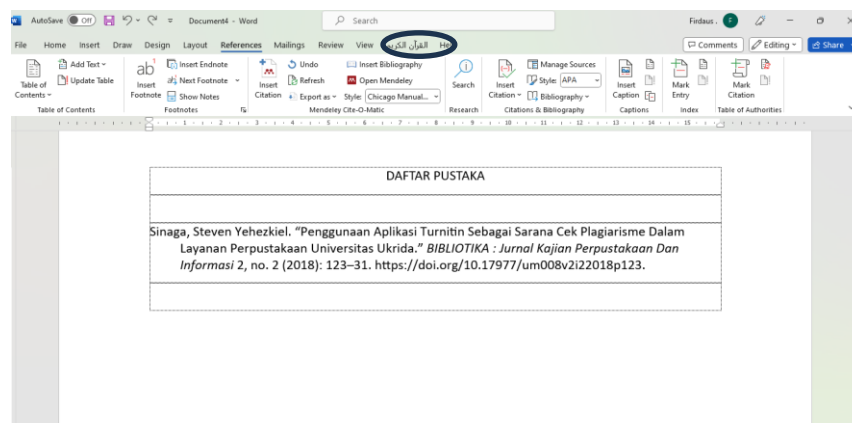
AutoSave Off Document4 - Word Search Firdaus

File Home Insert Draw Design Layout References Mailings Review View القرآن الكريم He Comments Editing Share

Table of Contents Add Text Update Table Table of Contents

ab Insert Footnote Insert Endnote Next Footnote Show Notes Footnotes

Insert Citation Undo Refresh Export as Insert Bibliography Open Mendeley Style: Chicago Manual... Mendeley Cite-O-Matic

Search Research

Insert Citation Manage Sources Style: APA Bibliography Citations & Bibliography

Insert Caption Captions

Mark Entry Index

Mark Citation Table of Authorities

DAFTAR PUSTAKA

Sinaga, Steven Yehezkiel. "Penggunaan Aplikasi Turnitin Sebagai Sarana Cek Plagiarisme Dalam Layanan Perpustakaan Universitas Ukrida." *BIBLIOTIKA : Jurnal Kajian Perpustakaan Dan Informasi* 2, no. 2 (2018): 123–31. https://doi.org/10.17977/um008v2i22018p123.